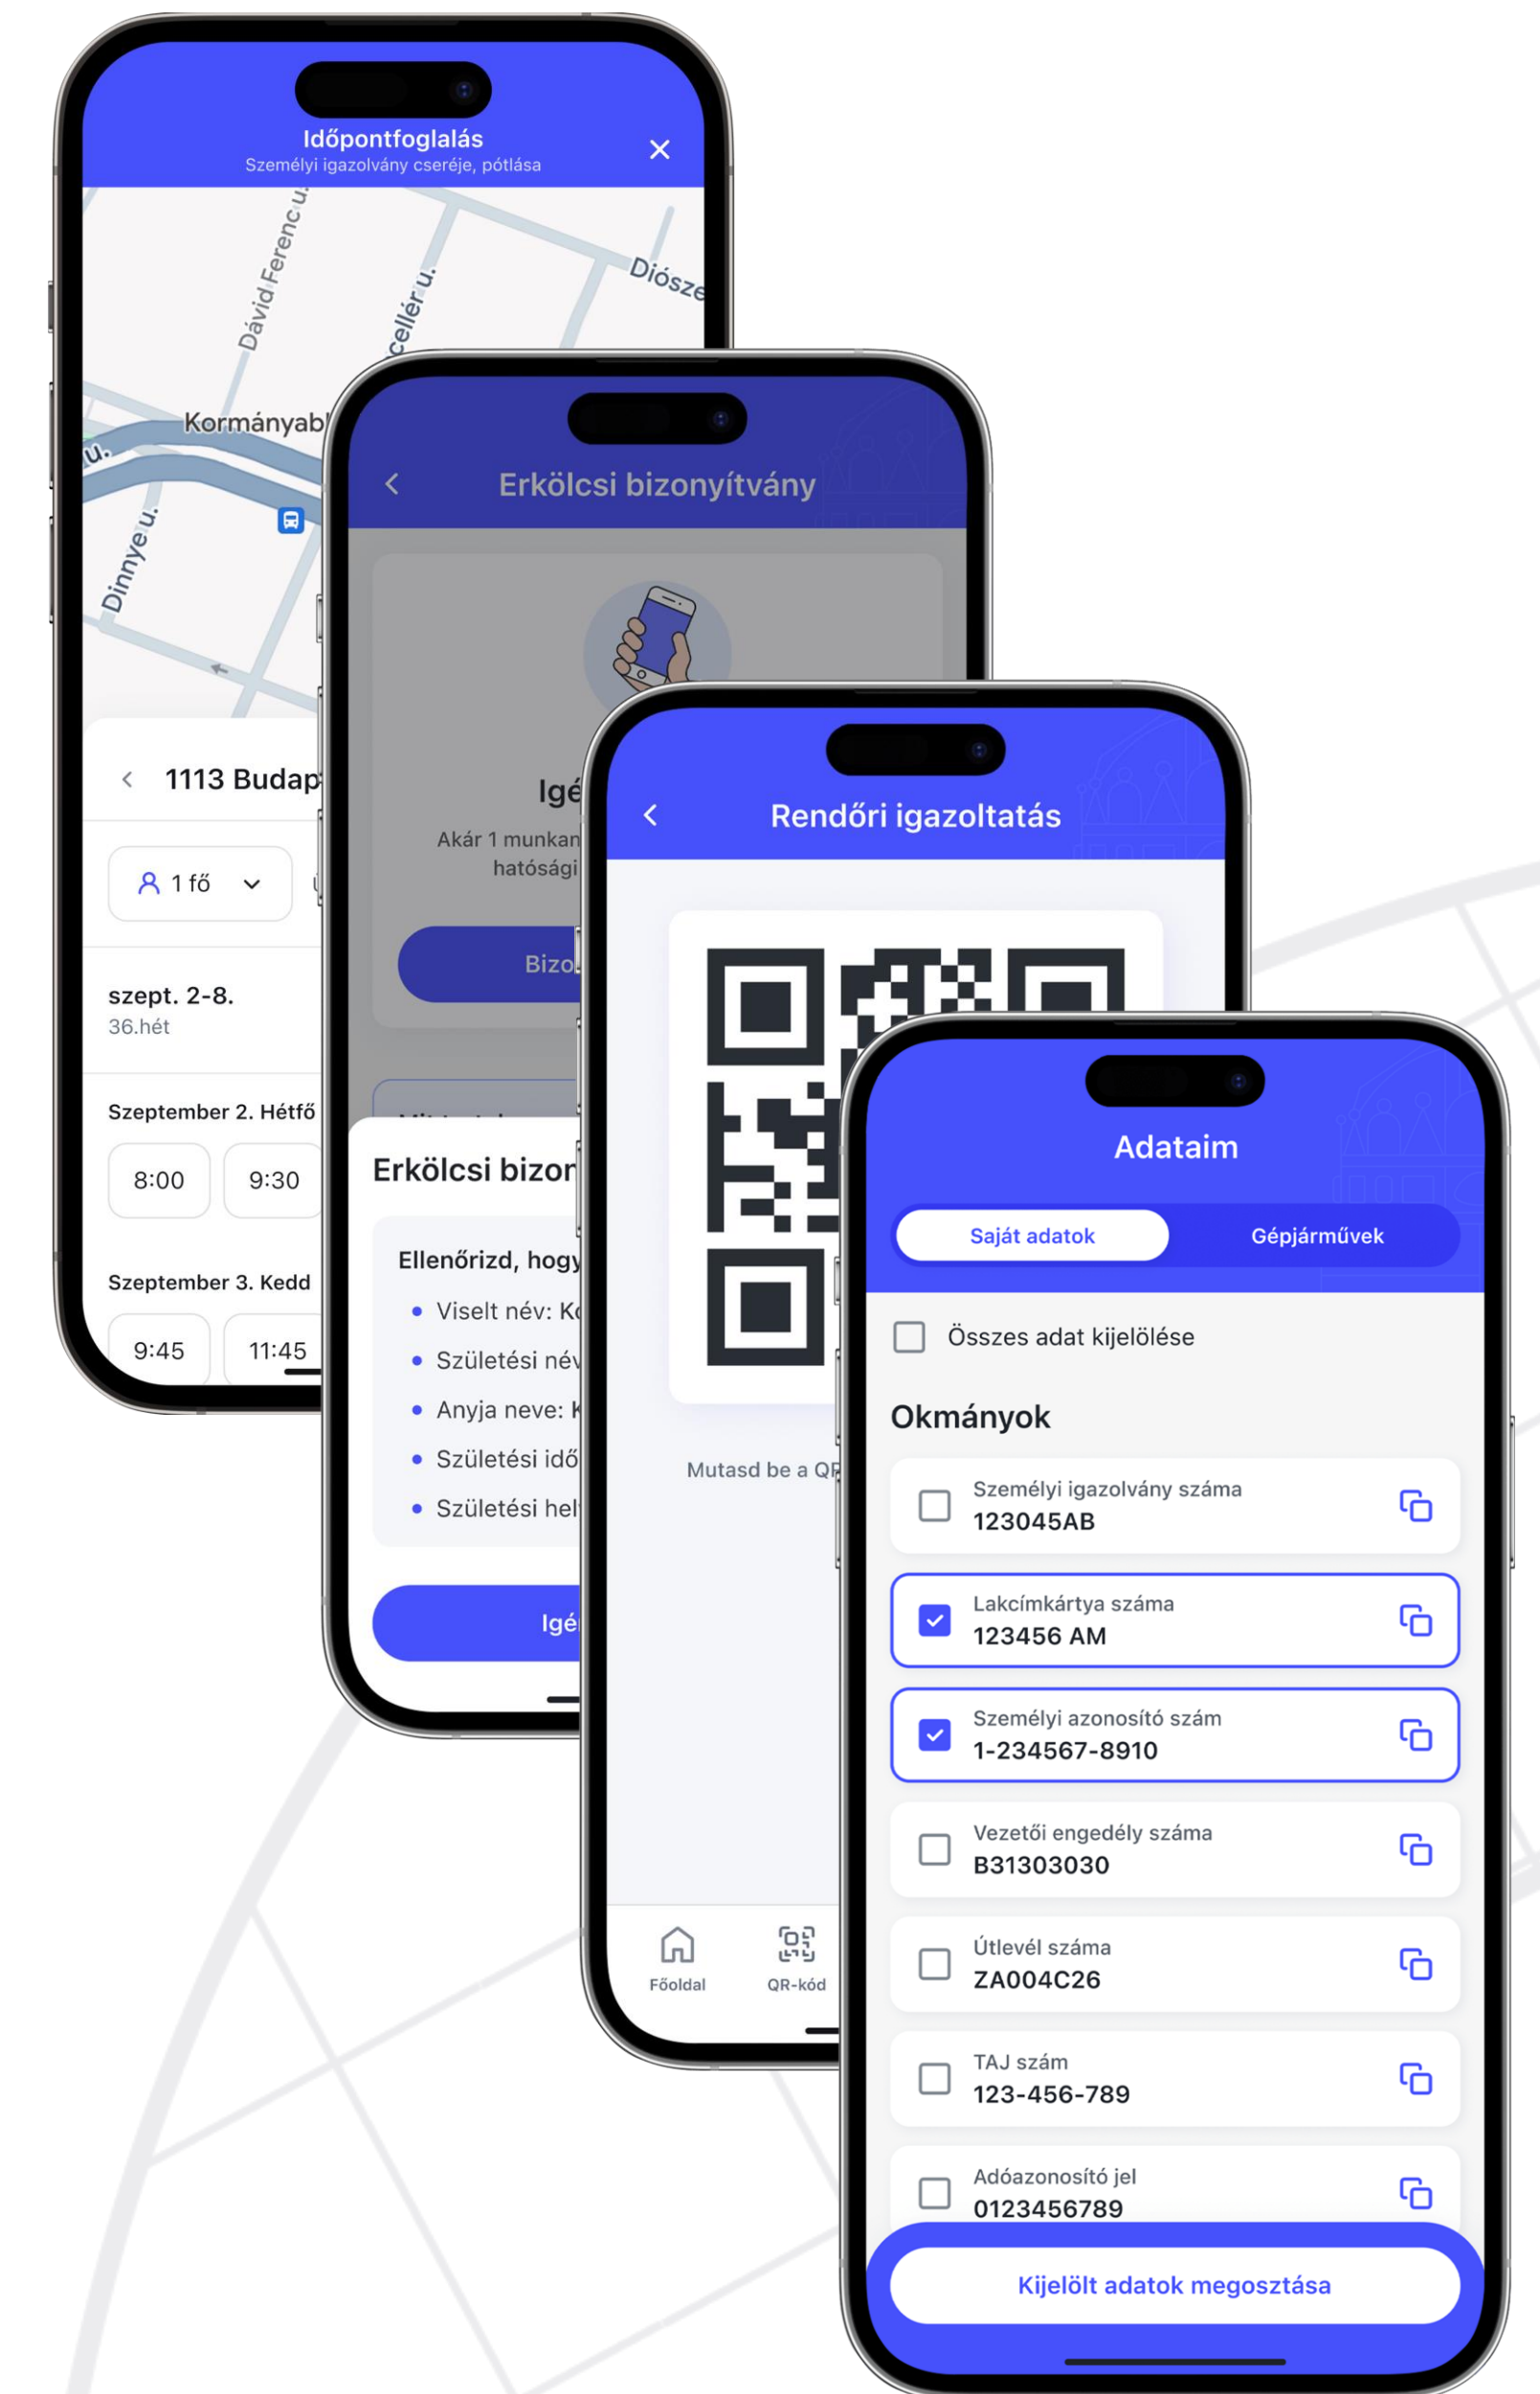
Időpontfoglalás
Személyi igazolvány cseréje, pótlása

Dávid Ferenc u.
celler u.
Diósze
Kormányabl
u.
Dinnye u.

1113 Budap

1 fő

szept. 2-8.
36.hét

Szeptember 2. Hétfő
8:00
9:30

Szeptember 3. Kedd
9:45
11:45

Erkölcsi bizonyítvány

Igé
Akár 1 munkan
hatósági

Bizo

Erkölcsi bizon
Ellenőrizd, hogy
• Viselt név: K
• Születési név
• Anyja neve: K
• Születési idő
• Születési hel

Igé

Rendőri igazoltatás

Mutasd be a QR

Főoldal
QR-kód

Adataim
Saját adatok
Gépjárművek

Összes adat kijelölése

Okmányok

Személyi igazolvány száma
123045AB

Lakcímkártya száma
123456 AM

Személyi azonosító szám
1-234567-8910

Vezetői engedély száma
B31303030

Útlevél száma
ZA004C26

TAJ szám
123-456-789

Adóazonosító jel
0123456789

Kijelölt adatok megosztása